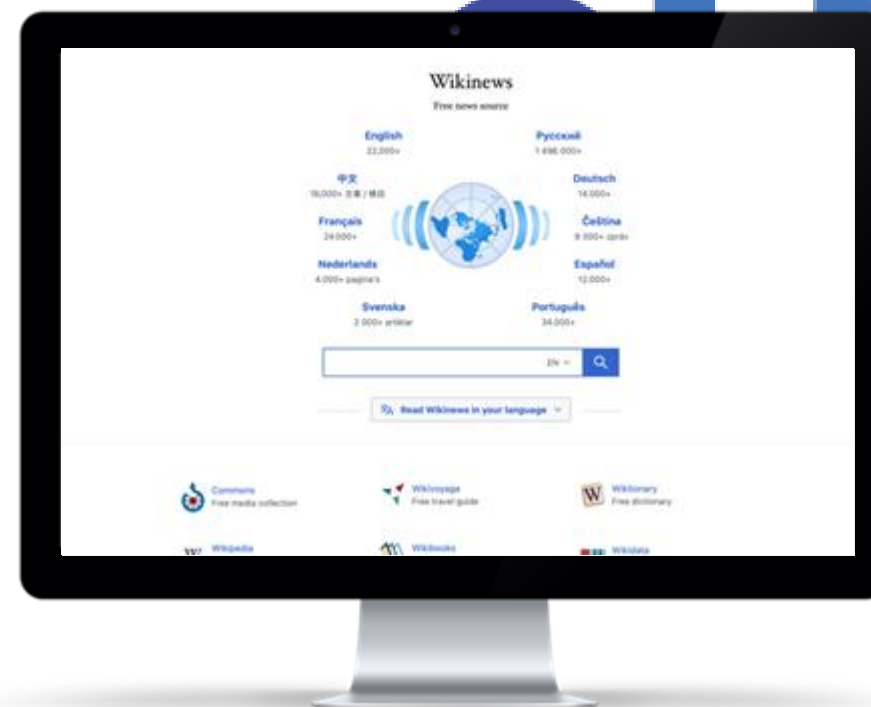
Wikinews

Free news source

English
22,000+

Русский
1 496 000+

中文
16,000+ 文章 / 條目

Deutsch
14.000+

Français
24 000+

Čeština
8 000+ zpráv

Nederlands
4.000+ pagina's

Español
12.000+

Svenska
2 000+ artiklar

Português
34.000+

EN

Read Wikinews in your language

Commons
Free media collection

Wikivoyage
Free travel guide

Wiktionary
Free dictionary

Wikipedia

Wikibooks

Wikidata